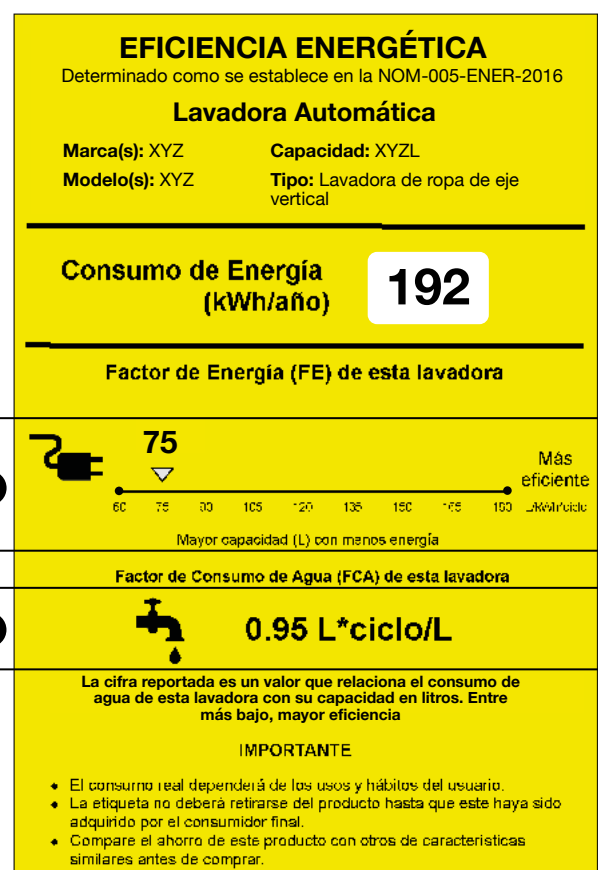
EFICIENCIA ENERGÉTICA
Determinado como se establece en la NOM-005-ENER-2016

Lavadora Automática

Marca(s): XYZ
Modelo(s): XYZ
Capacidad: XYZL
Tipo: Lavadora de ropa de eje vertical

Consumo de Energía (kWh/año)
192

Factor de Energía (FE) de esta lavadora

75
Más eficiente
60 75 90 105 120 135 150 165 180 L/kWh/ciclo
Mayor capacidad (L) con menos energía

Factor de Consumo de Agua (FCA) de esta lavadora

0.95 L*ciclo/L

La cifra reportada es un valor que relaciona el consumo de agua de esta lavadora con su capacidad en litros. Entre más bajo, mayor eficiencia

IMPORTANTE

• El consumo real dependerá de los usos y hábitos del usuario.
• La etiqueta no deberá retirarse del producto hasta que este haya sido adquirido por el consumidor final.
• Compare el ahorro de este producto con otros de caracteristicas similares antes de comprar.